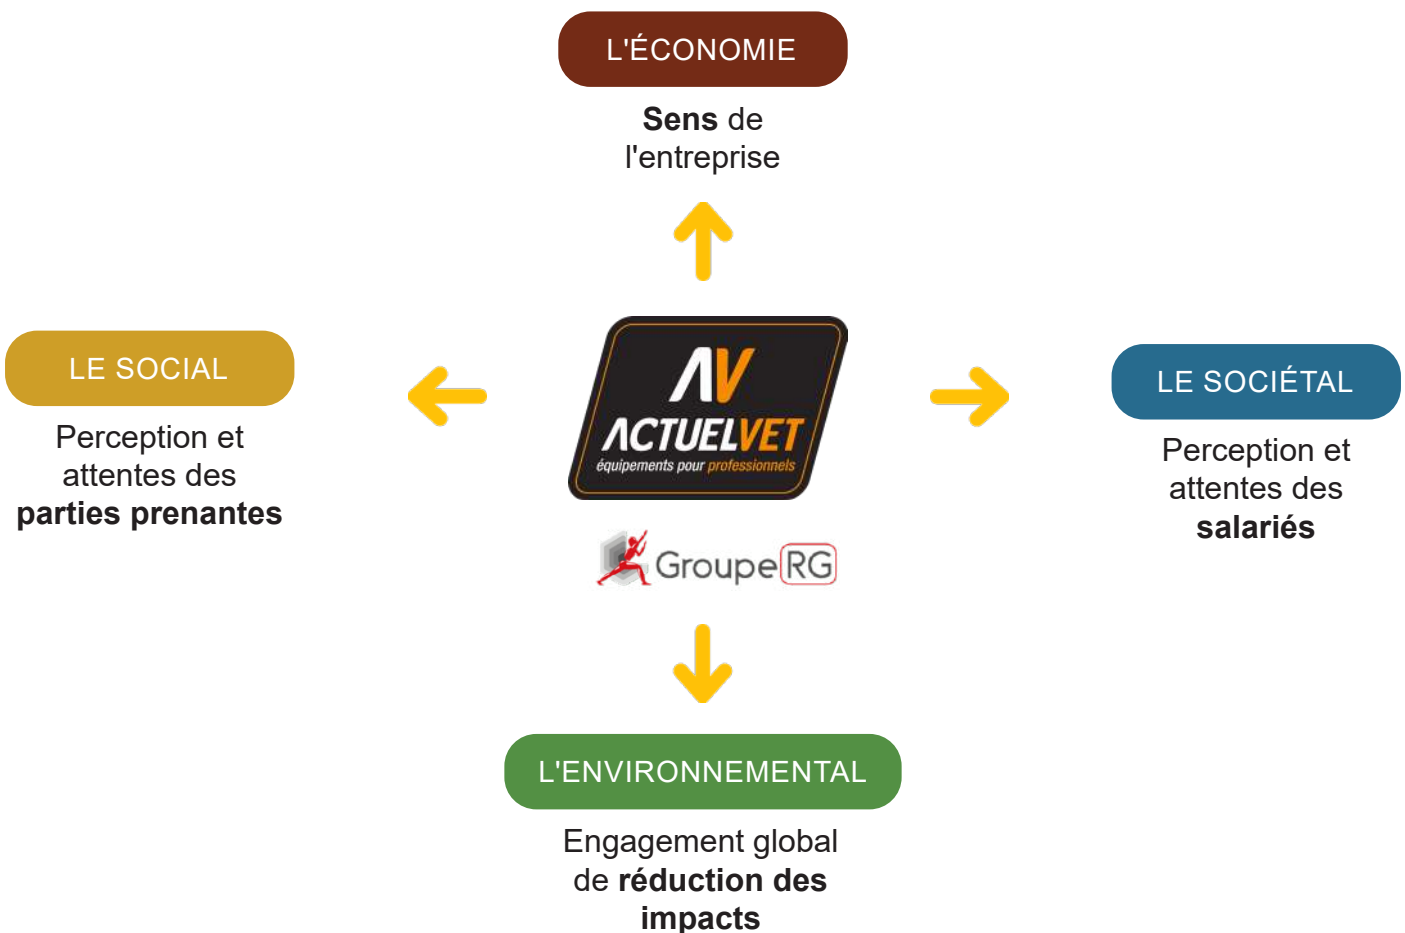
L'ÉCONOMIE

**Sens** de l'entreprise

LE SOCIAL

Perception et attentes des **parties prenantes**

AV
ACTUELVET
équipements pour professionnels

GroupeRG

LE SOCIÉTAL

Perception et attentes des **salariés**

L'ENVIRONNEMENTAL

Engagement global de **réduction des impacts**